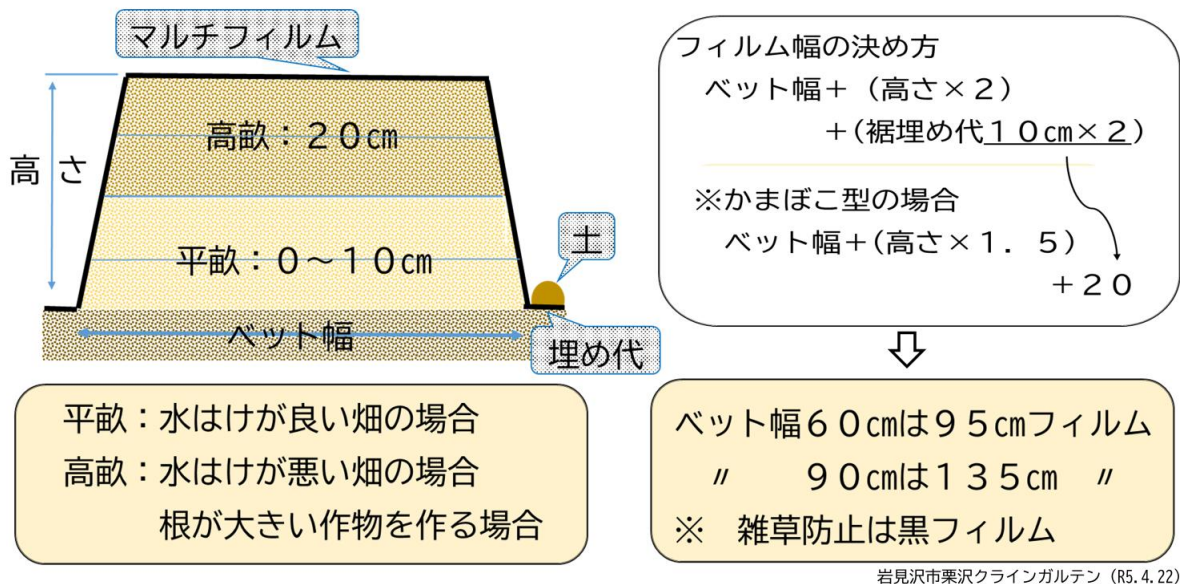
マルチフィルム

高さ

高畝：２０cm

平畝：０～１０cm

土

ベット幅

埋め代

平畝：水はけが良い畑の場合
高畝：水はけが悪い畑の場合
根が大きい作物を作る場合

フィルム幅の決め方
ベット幅＋（高さ×２）
＋(裾埋め代１０cm×２)

※かまぼこ型の場合
ベット幅＋(高さ×１．５)
＋２０

⇩

ベット幅６０cmは９５cmフィルム
〃　９０cmは１３５cm　〃
※　雑草防止は黒フィルム

岩見沢市栗沢クラインガルテン（R5.4.22）